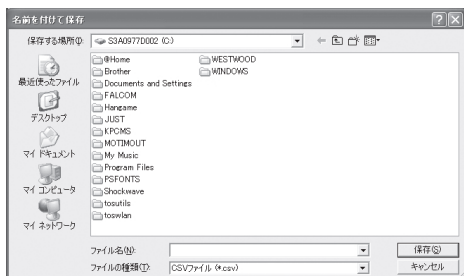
名前を付けて保存

保存する場所(I): S3A0977D002 (C:)

最近使ったファイル
デスクトップ
マイ ドキュメント
マイ コンピュータ
マイ ネットワーク

@Home
Brother
Documents and Settings
FALCOM
Hangame
JUST
KPCMS
MOTIMOUT
My Music
Program Files
PSFONTS
Shockwave
tosutils
toswlan
WESTWOOD
WINDOWS

ファイル名(N):
ファイルの種類(T): CSVファイル (*.csv)

保存(S)
キャンセル